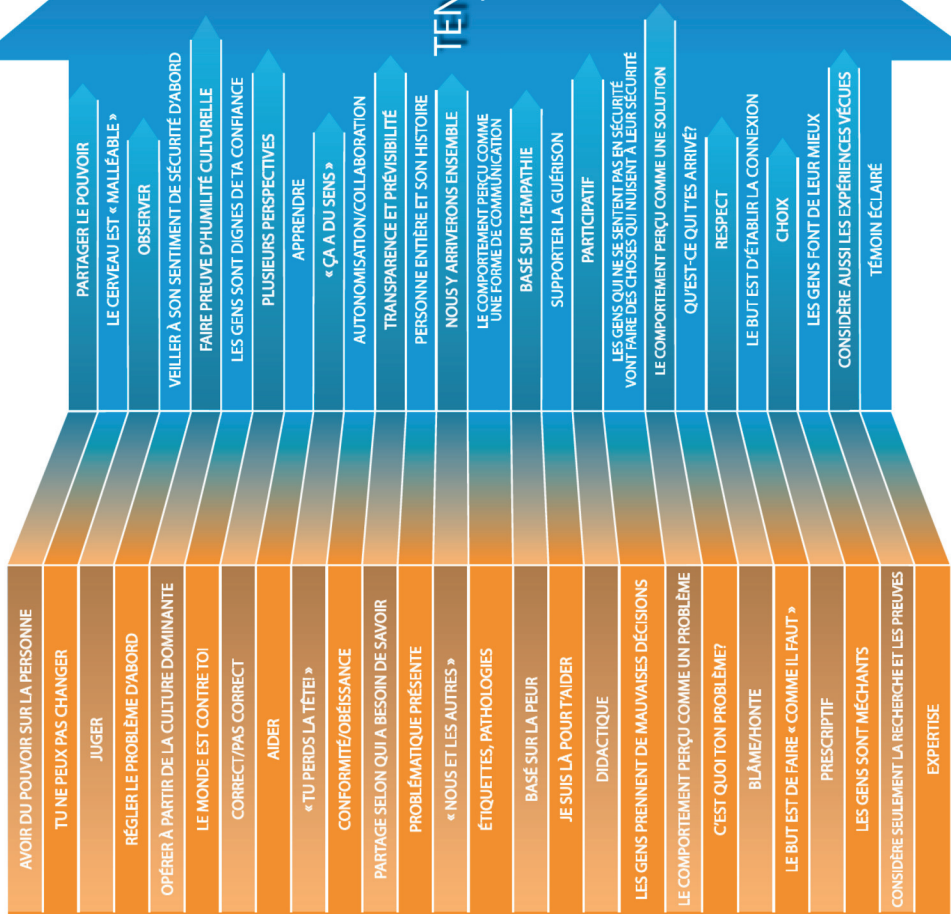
TEN

PARTAGER LE POUVOIR
LE CERVEAU EST « MALLÉABLE »
OBSERVER
VEILLER À SON SENTIMENT DE SÉCURITÉ D'ABORD
FAIRE PREUVE D'HUMILITÉ CULTURELLE
LES GENS SONT DIGNES DE TA CONFIANCE
PLUSIEURS PERSPECTIVES
APPRENDRE
« ÇA A DU SENS »
AUTONOMISATION/COLLABORATION
TRANSPARENCE ET PRÉVISIBILITÉ
PERSONNE ENTIÈRE ET SON HISTOIRE
NOUS Y ARRIVERONS ENSEMBLE
LE COMPORTEMENT PERÇU COMME UNE FORME DE COMMUNICATION
BASÉ SUR L'EMPATHIE
SUPPORTER LA GUÉRISON
PARTICIPATIF
LES GENS QUI NE SE SENTENT PAS EN SÉCURITÉ VONT FAIRE DES CHOSES QUI NUISENT À LEUR SÉCURITÉ
LE COMPORTEMENT PERÇU COMME UNE SOLUTION
QU'EST-CE QUI T'ES ARRIVÉ?
RESPECT
LE BUT EST D'ÉTABLIR LA CONNEXION
CHOIX
LES GENS FONT DE LEUR MIEUX
CONSIDÈRE AUSSI LES EXPÉRIENCES VÉCUES
TÉMOIN ÉCLAIRÉ

AVOIR DU POUVOIR SUR LA PERSONNE
TU NE PEUX PAS CHANGER
JUGER
RÉGLER LE PROBLÈME D'ABORD
OPÉRER À PARTIR DE LA CULTURE DOMINANTE
LE MONDE EST CONTRE TOI
CORRECT/PAS CORRECT
AIDER
« TU PERDS LA TÊTE! »
CONFORMITÉ/OBÉISSANCE
PARTAGE SELON QUI A BESOIN DE SAVOIR
PROBLÉMATIQUE PRÉSENTE
« NOUS ET LES AUTRES »
ÉTIQUETTES, PATHOLOGIES
BASÉ SUR LA PEUR
JE SUIS LÀ POUR T'AIDER
DIDACTIQUE
LES GENS PRENNENT DE MAUVAISES DÉCISIONS
LE COMPORTEMENT PERÇU COMME UN PROBLÈME
C'EST QUOI TON PROBLÈME?
BLÂME/HONTE
LE BUT EST DE FAIRE « COMME IL FAUT »
PRESCRIPTIF
LES GENS SONT MÉCHANTS
CONSIDÈRE SEULEMENT LA RECHERCHE ET LES PREUVES
EXPERTISE